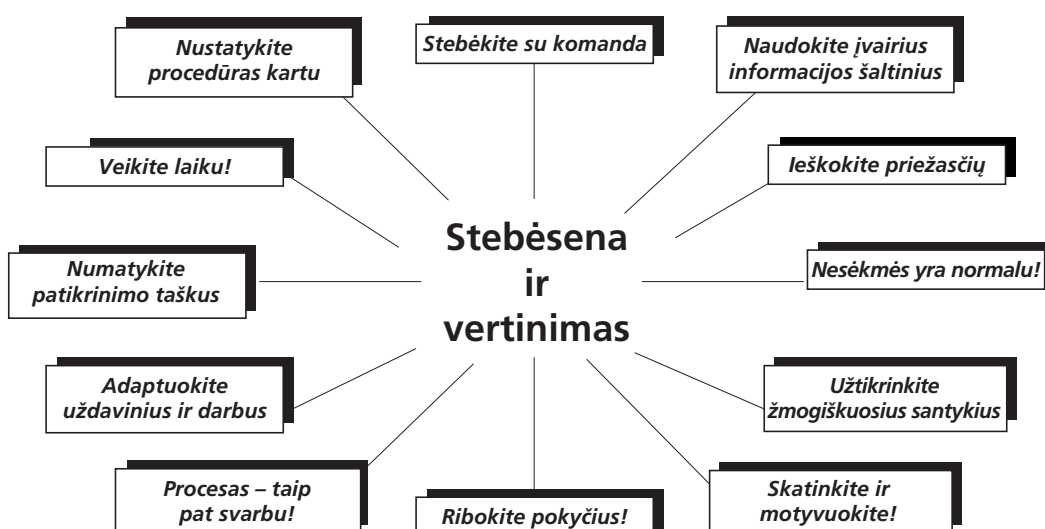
Nustatykite procedūras kartu

Stebėkite su komanda

Naudokite įvairius informacijos šaltinius

Veikite laiku!

Ieškokite priežasčių

Stebėsena ir vertinimas

Numatykite patikrinimo taškus

Nesėkmės yra normalu!

Adaptuokite uždavinius ir darbus

Užtikrinkite žmogiškuosius santykius

Procesas – taip pat svarbu!

Ribokite pokyčius!

Skatinkite ir motyvuokite!